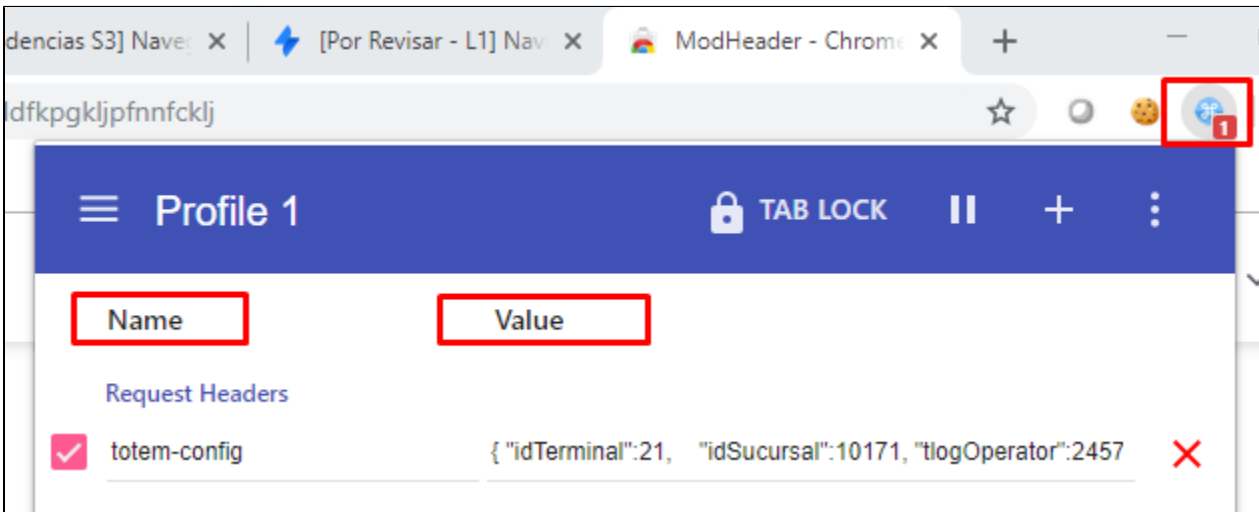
dencias S3] Naveg ×
[Por Revisar - L1] Nav ×
ModHeader - Chrome ×
+
ldfkpgkljpfnnfcklj
1
Profile 1
TAB LOCK
Name
Value
Request Headers
totem-config
{ "idTerminal":21, "idSucursal":10171, "tlogOperator":2457